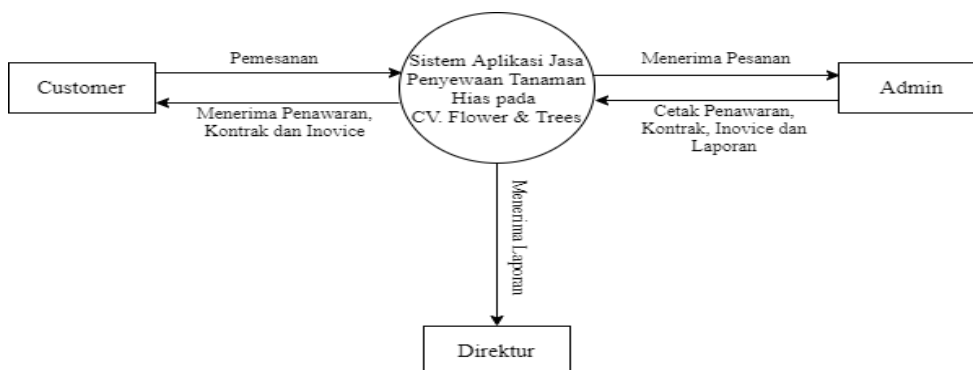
Customer

Pemesanan

Menerima Penawaran, Kontrak dan Inovice

Sistem Aplikasi Jasa Penyewaan Tanaman Hias pada CV. Flower & Trees

Menerima Pesanan

Cetak Penawaran, Kontrak, Inovice dan Laporan

Admin

Menerima Laporan

Direktur